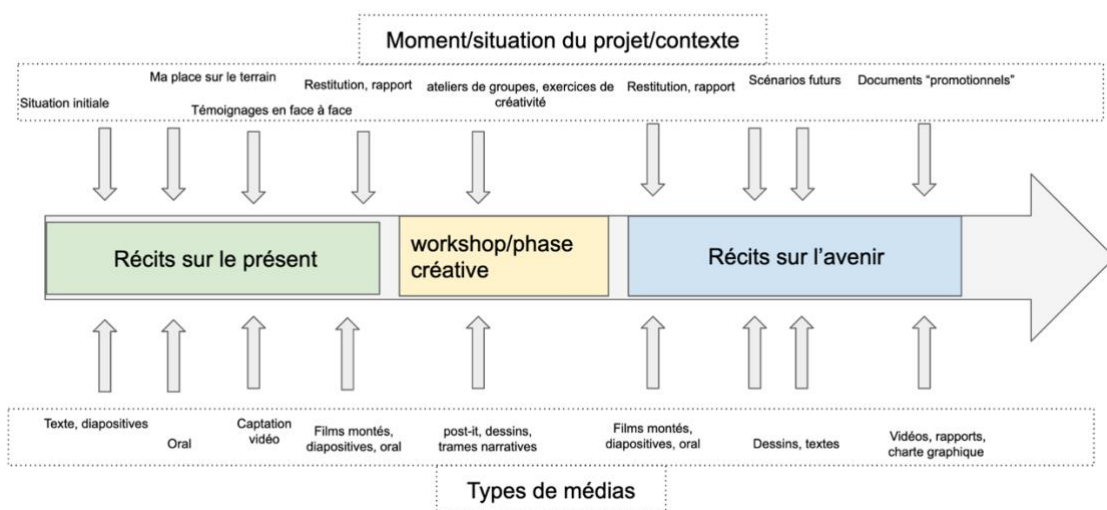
Moment/situation du projet/contexte

Situation initiale

Ma place sur le terrain

Témoignages en face à face

Restitution, rapport

ateliers de groupes, exercices de créativité

Restitution, rapport

Scénarios futurs

Documents "promotionnels"

Récits sur le présent

workshop/phase créative

Récits sur l'avenir

Texte, diapositives

Oral

Captation vidéo

Films montés, diapositives, oral

post-it, dessins, trames narratives

Films montés, diapositives, oral

Dessins, textes

Vidéos, rapports, charte graphique

Types de médias